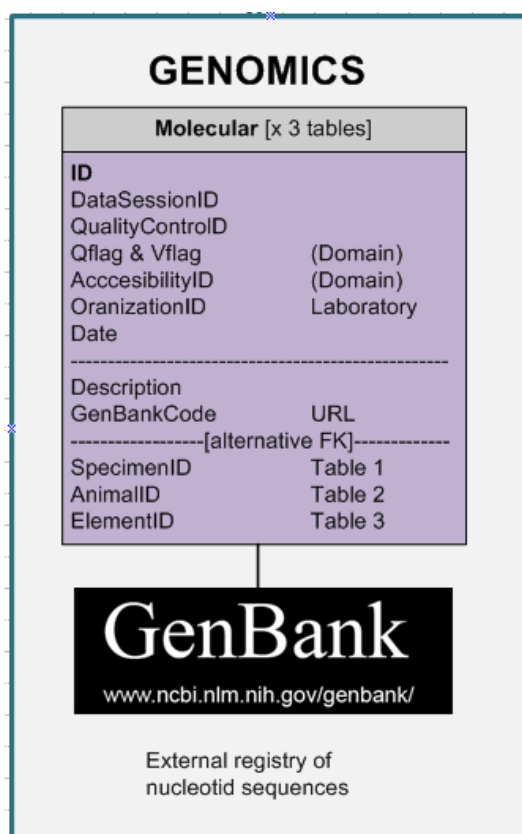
GENOMICS

Molecular [x 3 tables]

ID
DataSessionID
QualityControlID
Qflag & Vflag (Domain)
AcccesibilityID (Domain)
OranizationID Laboratory
Date
--------------------------------------------------
Description
GenBankCode URL
-----------------[alternative FK]-------------
SpecimenID Table 1
AnimalID Table 2
ElementID Table 3

GenBank
www.ncbi.nlm.nih.gov/genbank/

External registry of nucleotid sequences